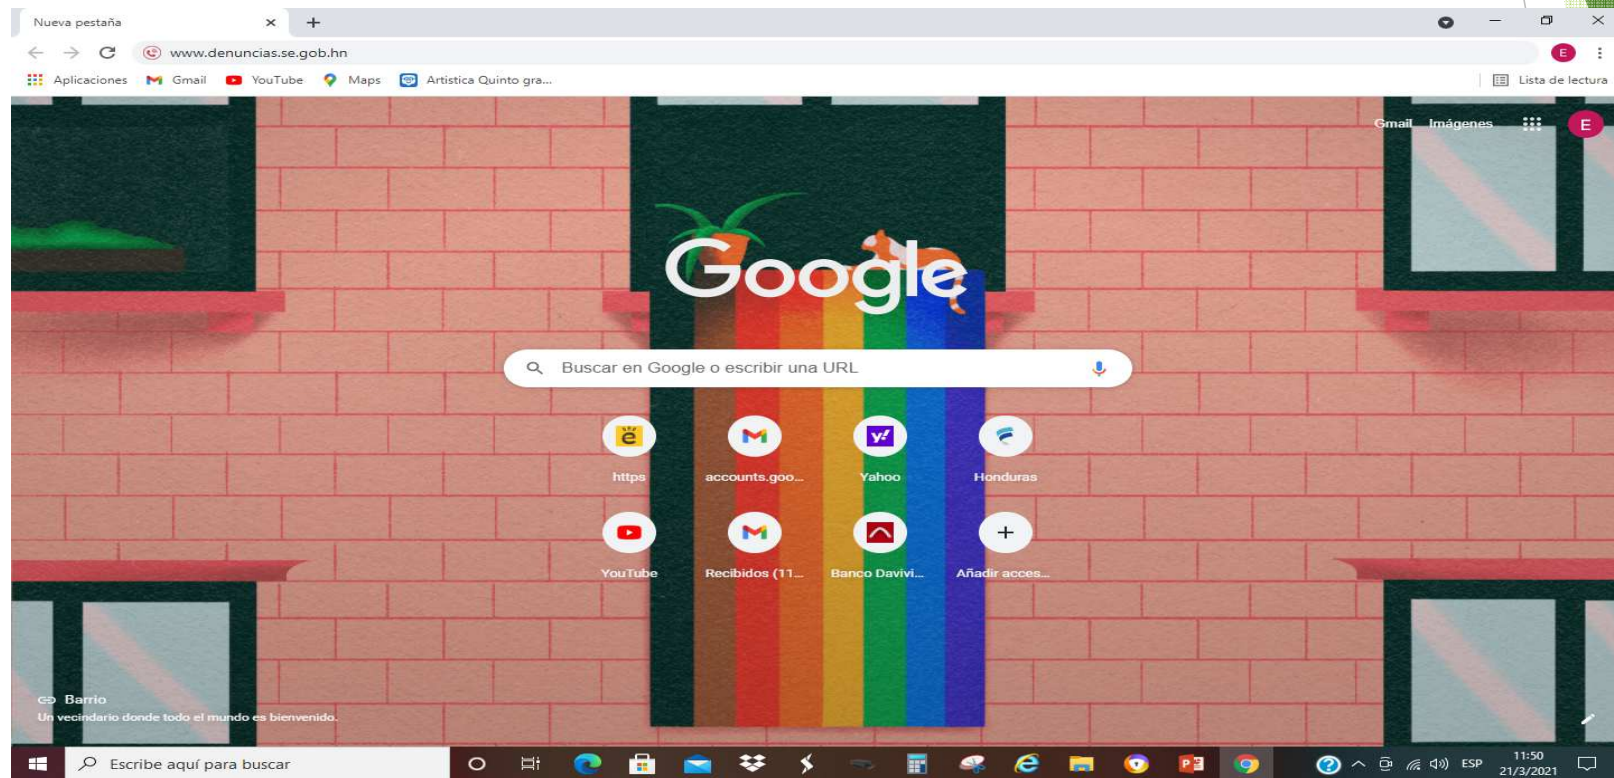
Nueva pestaña ×  +

www.denuncias.se.gob.hn

Aplicaciones  Gmail  YouTube  Maps  Artistica Quinto gra...

Lista de lectura

Gmail  Imágenes  E

Google

Buscar en Google o escribir una URL

https  accounts.goo...  Yahoo  Honduras

YouTube  Recibidos (11...  Banco Davivi...  Añadir acces...

Barrio
Un vecindario donde todo el mundo es bienvenido.

Escribe aquí para buscar

ESP  11:50  21/3/2021